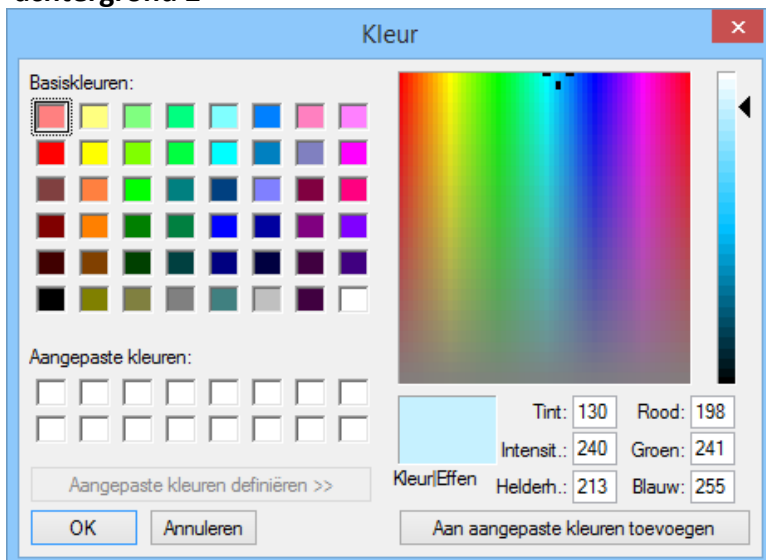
achtergrond 2

Kleur

×

Basiskleuren:

Aangepaste kleuren:

Aangepaste kleuren definiëren >>

OK

Annuleren

Kleur|Effen

Tint: 130

Intensit.: 240

Helderh.: 213

Rood: 198

Groen: 241

Blauw: 255

Aan aangepaste kleuren toevoegen